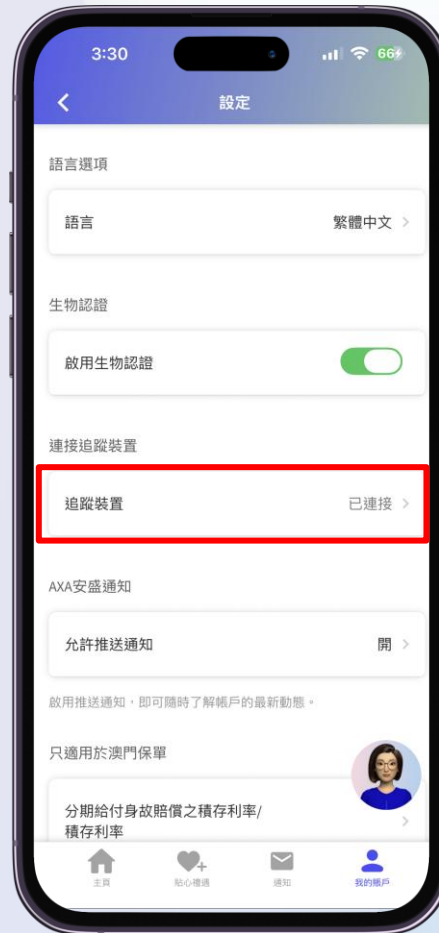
3:30
66

設定

語言選項

語言
繁體中文

生物認證

啟用生物認證

連接追蹤裝置

追蹤裝置
已連接

AXA安盛通知

允許推送通知
開

啟用推送通知，即可隨時了解帳戶的最新動態。

只適用於澳門保單

分期給付身故賠償之積存利率/積存利率

主頁
貼心禮遇
通知
我的帳戶